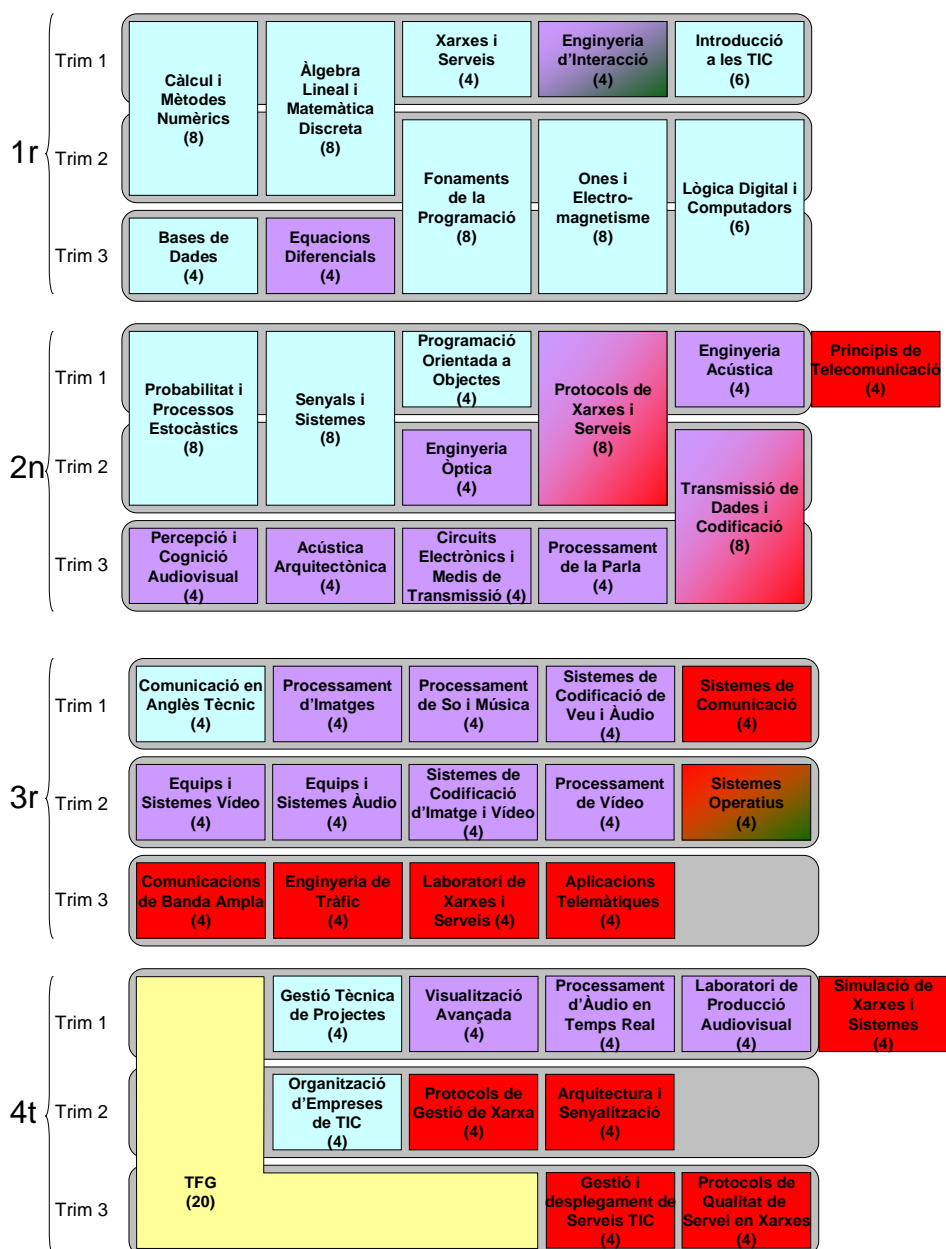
1r

Trim 1
Trim 2
Trim 3

Càlcul i Mètodes Numèrics (8)

Àlgebra Lineal i Matemàtica Discreta (8)

Xarxes i Serveis (4)

Enginyeria d'Interacció (4)

Introducció a les TIC (6)

Fonaments de la Programació (8)

Ones i Electromagnetisme (8)

Lògica Digital i Computadors (6)

Bases de Dades (4)

Equacions Diferencials (4)

2n

Trim 1
Trim 2
Trim 3

Probabilitat i Processos Estocàstics (8)

Senyals i Sistemes (8)

Programació Orientada a Objectes (4)

Protocols de Xarxes i Serveis (8)

Enginyeria Acústica (4)

Principis de Telecomunicació (4)

Enginyeria Òptica (4)

Transmissió de Dades i Codificació (8)

Percepció i Cognició Audiovisual (4)

Acústica Arquitectònica (4)

Circuits Electrònics i Medis de Transmissió (4)

Processament de la Parla (4)

3r

Trim 1
Trim 2
Trim 3

Comunicació en Anglès Tècnic (4)

Processament d'Imatges (4)

Processament de So i Música (4)

Sistemes de Codificació de Veu i Àudio (4)

Sistemes de Comunicació (4)

Equips i Sistemes Vídeo (4)

Equips i Sistemes Àudio (4)

Sistemes de Codificació d'Imatge i Vídeo (4)

Processament de Vídeo (4)

Sistemes Operatius (4)

Comunicacions de Banda Ampla (4)

Enginyeria de Tràfic (4)

Laboratori de Xarxes i Serveis (4)

Aplicacions Telemàtiques (4)

4t

Trim 1
Trim 2
Trim 3

TFG (20)

Gestió Tècnica de Projectes (4)

Visualització Avançada (4)

Processament d'Àudio en Temps Real (4)

Laboratori de Producció Audiovisual (4)

Simulació de Xarxes i Sistemes (4)

Organització d'Empreses de TIC (4)

Protocols de Gestió de Xarxa (4)

Arquitectura i Senyalització (4)

Gestió i desplegament de Serveis TIC (4)

Protocols de Qualitat de Servei en Xarxes (4)